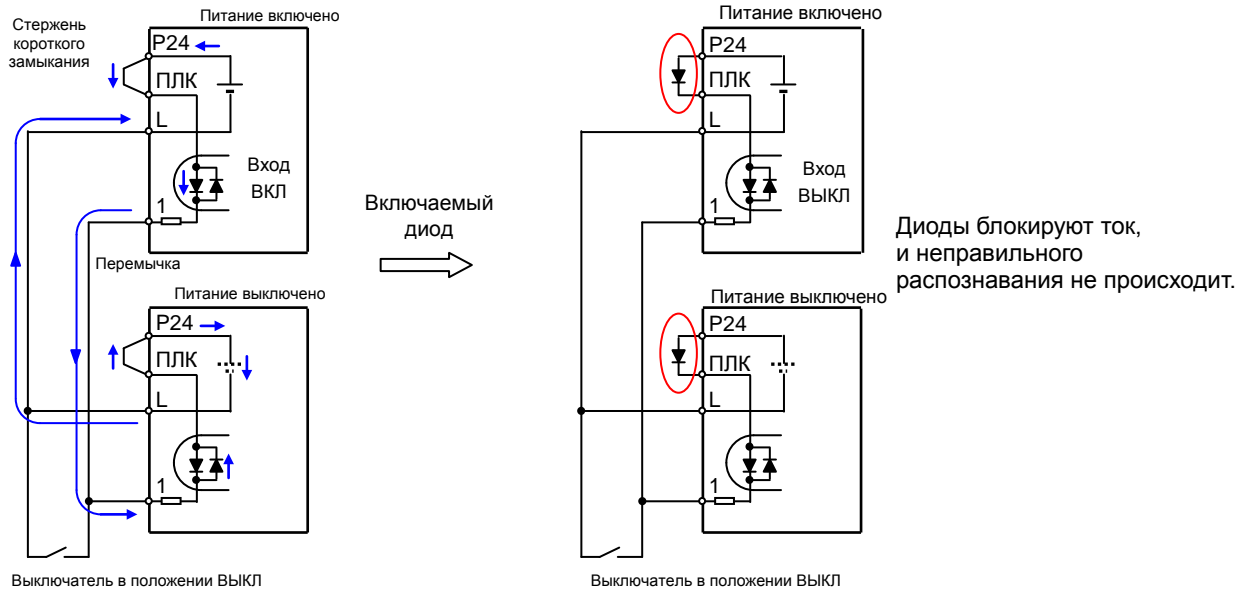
Стержень короткого замыкания

Питание включено

P24

ПЛК

L

Вход ВКЛ

1

Перемычка

Питание выключено

P24

ПЛК

L

1

Выключатель в положении ВЫКЛ

Включаемый диод

Питание включено

P24

ПЛК

L

Вход ВЫКЛ

1

Питание выключено

P24

ПЛК

L

1

Выключатель в положении ВЫКЛ

Диоды блокируют ток, и неправильного распознавания не происходит.